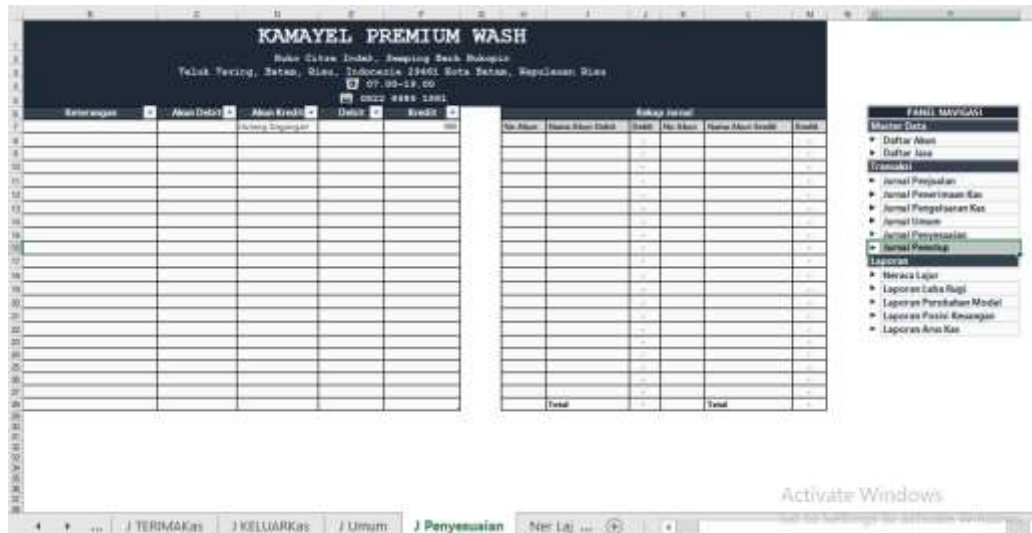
KAMAYEL PREMIUM WASH

Ruko Citra Indah, Samping Bank Bukopin

Teluk Tering, Batam, Riau, Indonesia 29461 Kota Batam, Kepulauan Riau

07.00-19.00

0822 8486 1981

| Keterangan | Akun Debit | Akun Kredit | Debit | Kredit |
|---|---|---|---|---|
| | | Hutang Dagangan | | 100 |

Rekap Jurnal

| No Akun | Nama Akun Debit | Debit | No Akun | Nama Akun Kredit | Kredit |
|---|---|---|---|---|---|
| | Total | | | Total | |

PANEL NAVIGASI

Master Data

Daftar Akun

Daftar Jasa

Transaksi

Jurnal Penjualan

Jurnal Penerimaan Kas

Jurnal Pengeluaran Kas

Jurnal Umum

Jurnal Penyesuaian

Jurnal Penutup

Laporan

Neraca Lajur

Laporan Laba Rugi

Laporan Perubahan Modal

Laporan Posisi Keuangan

Laporan Arus Kas

Activate Windows

Go to Settings to activate Windows.

... J TERIMAKas J KELUARKas J Umum J Penyesuaian Ner Laj ...